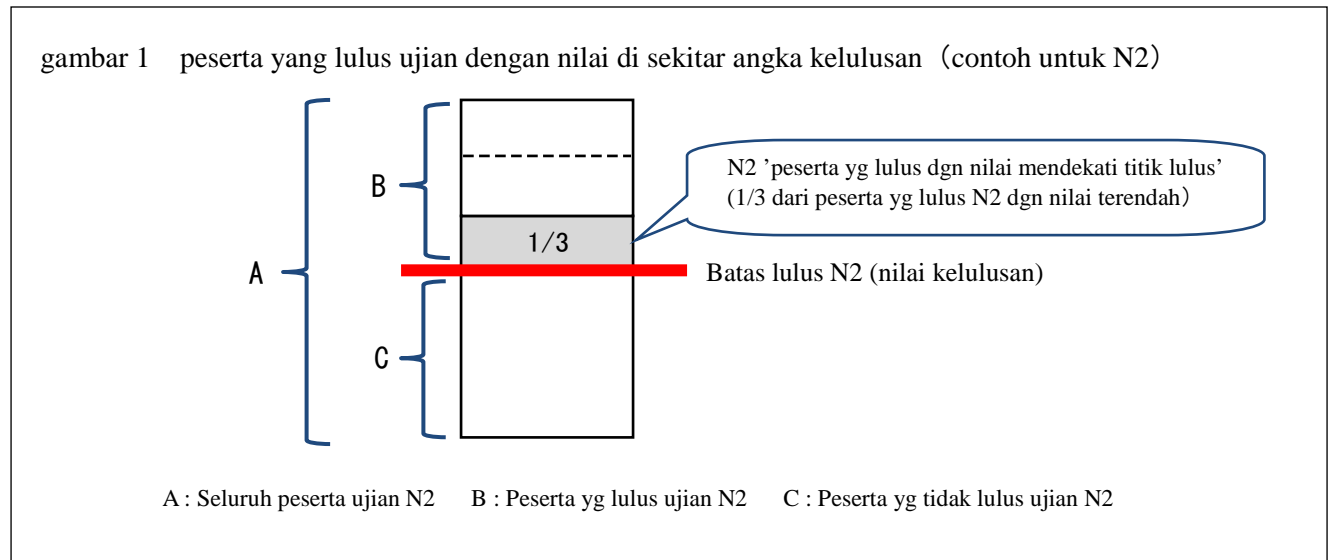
gambar 1　peserta yang lulus ujian dengan nilai di sekitar angka kelulusan（contoh untuk N2）

B

N2 'peserta yg lulus dgn nilai mendekati titik lulus'
(1/3 dari peserta yg lulus N2 dgn nilai terendah)

1/3

A

Batas lulus N2 (nilai kelulusan)

C

A : Seluruh peserta ujian N2　B : Peserta yg lulus ujian N2　C : Peserta yg tidak lulus ujian N2